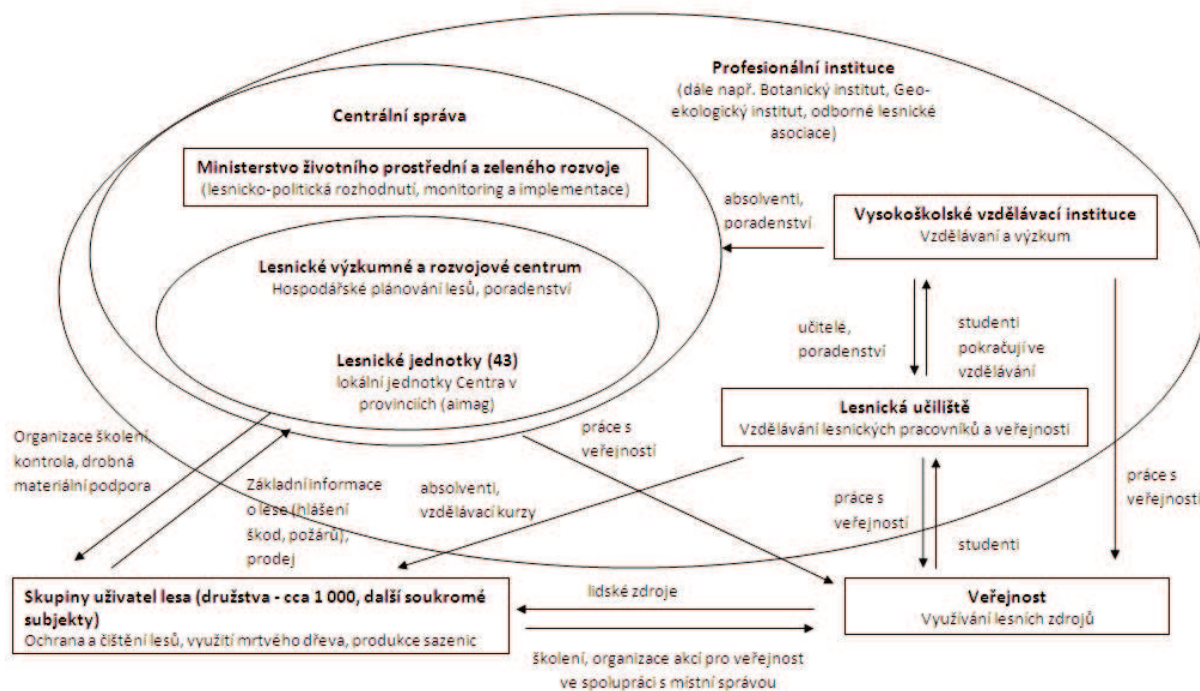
Profesionální instituce
(dále např. Botanický institut, Geo-ekologický institut, odborné lesnické asociace)

Centrální správa

Ministerstvo životního prostřední a zeleného rozvoje
(lesnicko-politická rozhodnutí, monitoring a implementace)

absolventi, poradenství

Vysokoškolské vzdělávací instituce
Vzdělávaní a výzkum

Lesnické výzkumné a rozvojové centrum
Hospodářské plánování lesů, poradenství

učitelé, poradenství

studenti pokračují ve vzdělávání

Lesnické jednotky (43)
lokální jednotky Centra v provinciích (aimag)

Lesnická učiliště
Vzdělávání lesnických pracovníků a veřejnosti

Organizace školení, kontrola, drobná materiální podpora

práce s veřejností

Základní informace o lese (hlášení škod, požárů), prodej

absolventi, vzdělávací kurzy

práce s veřejností

studenti

práce s veřejností

Skupiny uživatel lesa (družstva - cca 1 000, další soukromé subjekty)
Ochrana a čištění lesů, využití mrtvého dřeva, produkce sazenic

lidské zdroje

Veřejnost
Využívání lesních zdrojů

školení, organizace akcí pro veřejnost ve spolupráci s místní správou